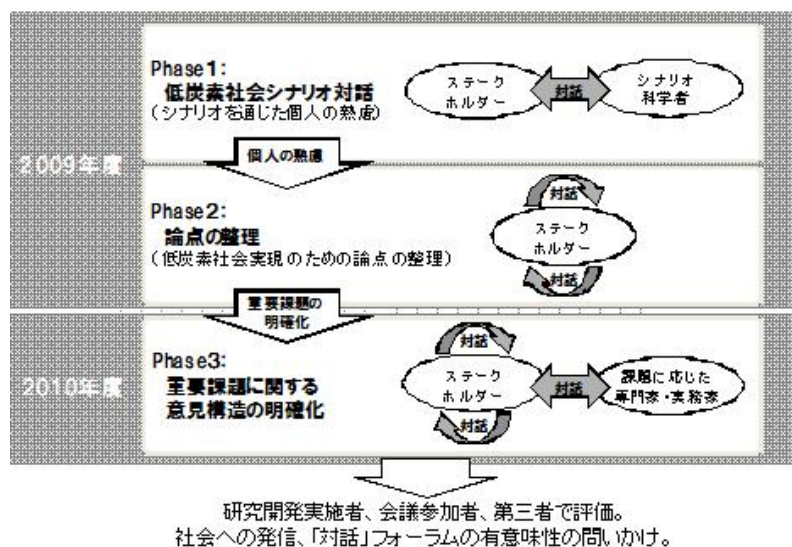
2009年度

Phase1:
低炭素社会シナリオ対話
（シナリオを通じた個人の熟慮）

ステークホルダー

対話

シナリオ科学者

個人の熟慮

Phase2:
論点の整理
（低炭素社会実現のための論点の整理）

対話

ステークホルダー

対話

重要課題の明確化

2010年度

Phase3:
重要課題に関する意見構造の明確化

対話

ステークホルダー

対話

対話

課題に応じた専門家・実務家

研究開発実施者、会議参加者、第三者で評価。
社会への発信、「対話」フォーラムの有意味性の問いかけ。